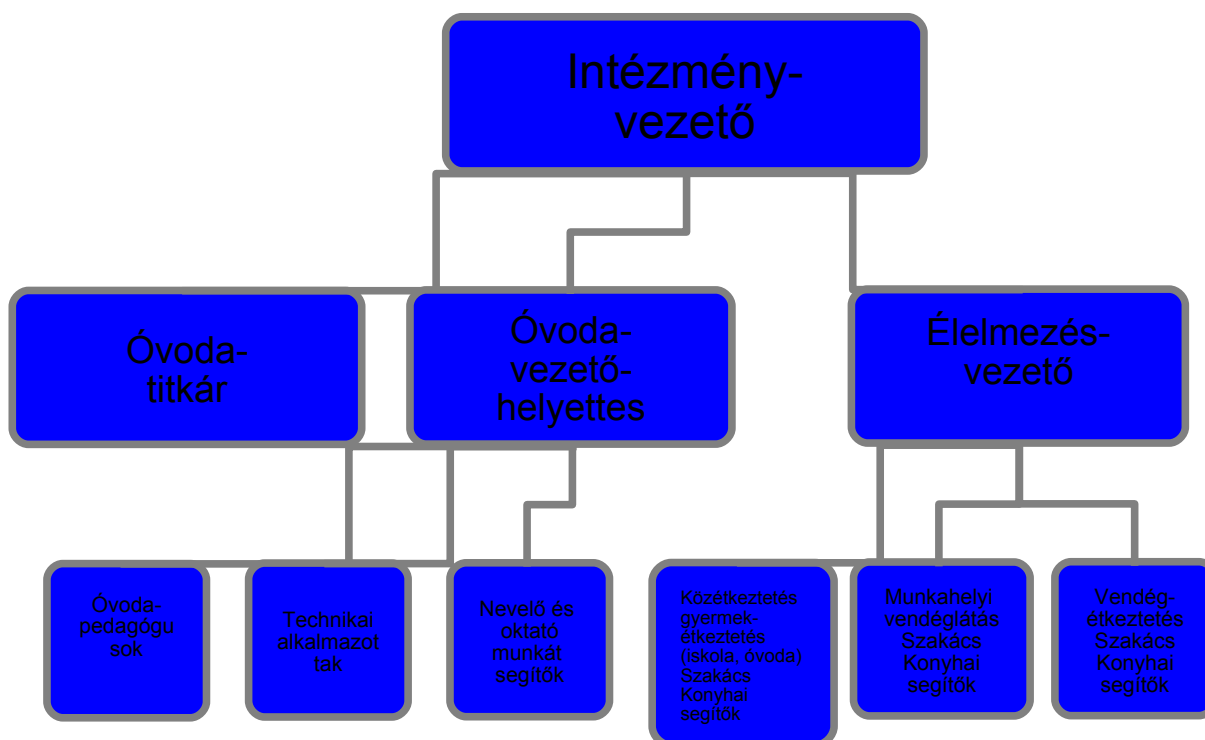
Intézményvezető

Óvodatitkár

Óvodavezetőhelyettes

Élelmezésvezető

Óvodapedagógusok

Technikai alkalmazottak

Nevelő és oktató munkát segítők

Közétkeztetés gyermekétkeztetés (iskola, óvoda) Szakács Konyhai segítők

Munkahelyi vendéglátás Szakács Konyhai segítők

Vendégétkeztetés Szakács Konyhai segítők